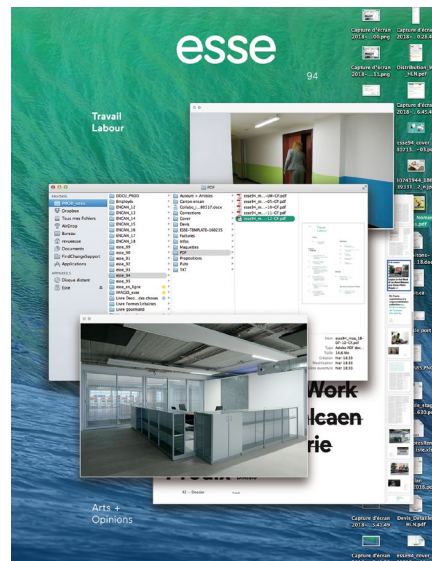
esse

94

Travail
Labour

Work
lcaen
rie

Arts +
Opinions

FAVORIS
PROD_esse
Dropbox
Tous mes fichiers
AirDrop
Bureau
Documents
Applications
Disque distant
Écoute

DOCS_PROD
Brighteyes
ENCAN_12
ENCAN_13
ENCAN_14
ENCAN_15
ENCAN_16
ENCAN_17
ENCAN_18
esse_89
esse_90
esse_91
esse_92
esse_93
esse_94
esse_95
esse_en_ligne
IMAGO_esse

Auteurs + Artistes
Corrections
Cover
Devis
Factures
Infos
Maquettes
PDF
Propositions
Pubs
TXT

Capture d'écran 2018-...09.png
Capture d'écran 2018-...11.png
Distribution_HLN.pdf
Capture d'écran 2018-...6.45.44
esse94_cover
Capture d'écran 2018-...5.43.49
Devis_Détaillé_HLN.pdf
Capture d'écran
esse94_cover